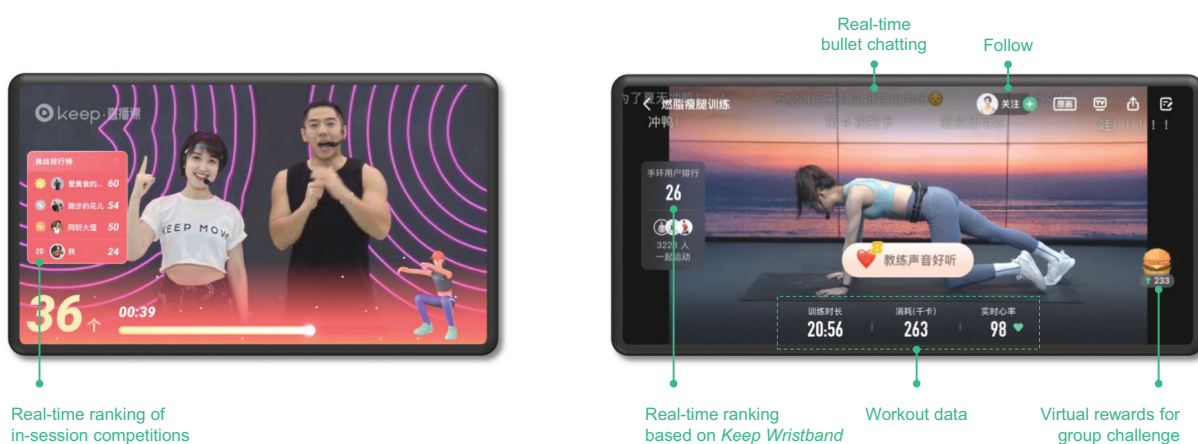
keep·直播课

挑战排行榜

爱美食的... 60

跑步的花儿 54

阿轩大佬 50

20 我 24

36 ↑

00:39

KEEP MOVE

Real-time ranking of in-session competitions

Real-time bullet chatting

Follow

为了夏天冲鸭！！！

燃脂瘦腿训练

不要停后天就要出结果啦

关注

冲鸭！

哇！！！！！

手环用户排行

26

3228人 一起运动

教练声音好听

233

训练时长 20:56

消耗(千卡) 263

实时心率 98

Real-time ranking based on *Keep Wristband*

Workout data

Virtual rewards for group challenge